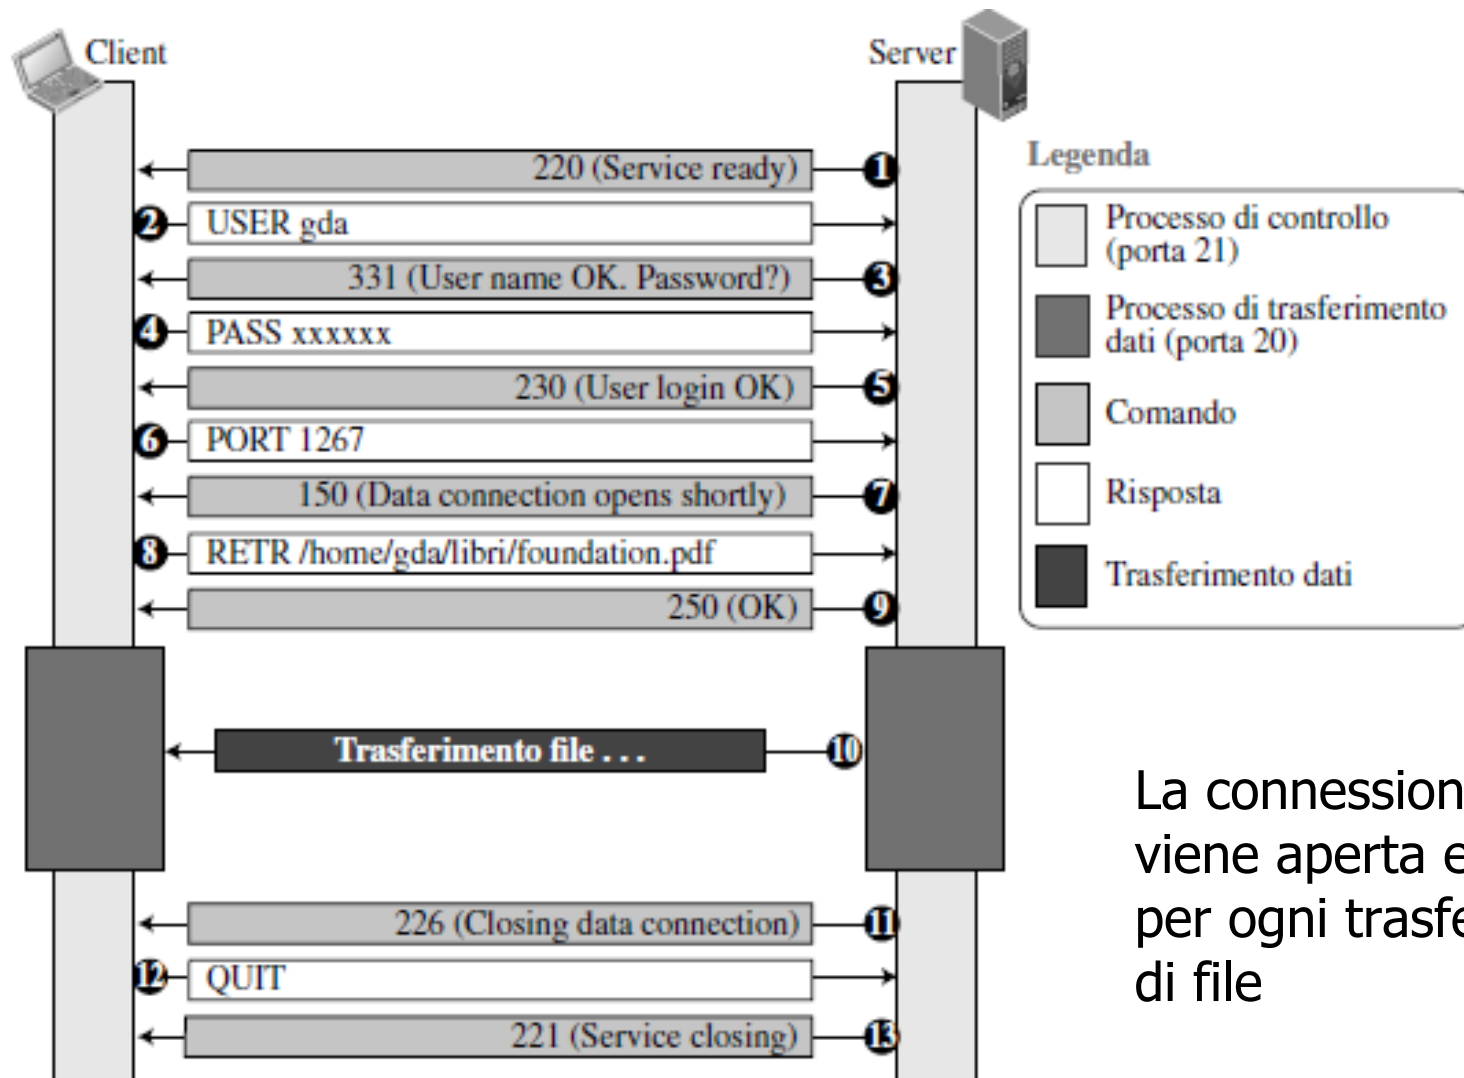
Client

Server

1 220 (Service ready)

2 USER gda

3 331 (User name OK. Password?)

4 PASS xxxxxx

5 230 (User login OK)

6 PORT 1267

7 150 (Data connection opens shortly)

8 RETR /home/gda/libri/foundation.pdf

9 250 (OK)

10 Trasferimento file . . .

11 226 (Closing data connection)

12 QUIT

13 221 (Service closing)

Legenda

Processo di controllo (porta 21)

Processo di trasferimento dati (porta 20)

Comando

Risposta

Trasferimento dati

La connession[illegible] viene aperta e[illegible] per ogni trasfe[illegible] di file